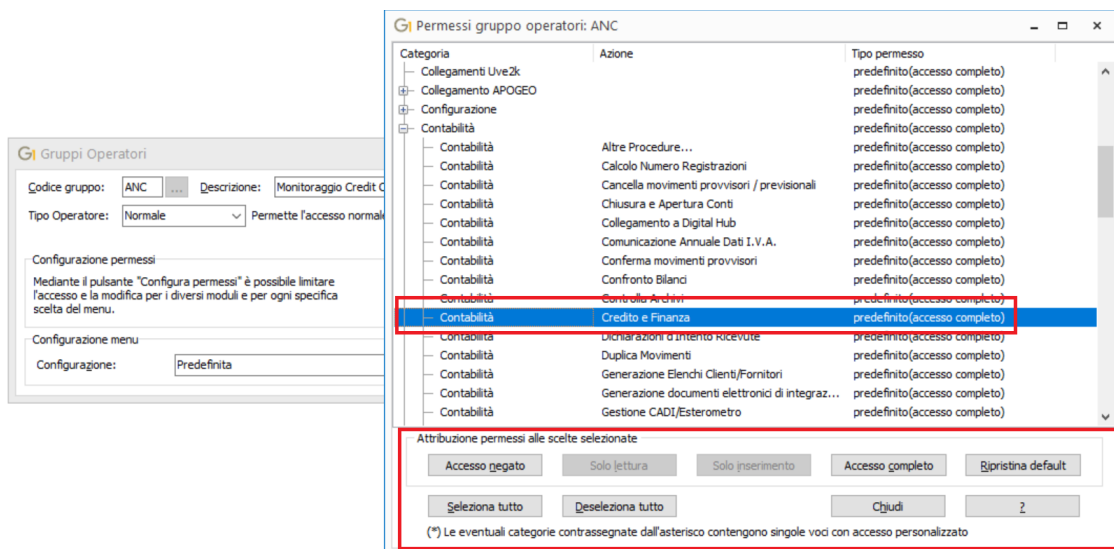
Gruppi Operatori

Codice gruppo: ANC ... Descrizione: Monitoraggio Credit C

Tipo Operatore: Normale Permette l'accesso normale

Configurazione permessi

Mediante il pulsante "Configura permessi" è possibile limitare l'accesso e la modifica per i diversi moduli e per ogni specifica scelta del menu.

Configurazione menu

Configurazione: Predefinita

Permessi gruppo operatori: ANC

| Categoria | Azione | Tipo permesso |
|---|---|---|
| Collegamenti Uve2k | | predefinito(accesso completo) |
| Collegamento APOGEO | | predefinito(accesso completo) |
| Configurazione | | predefinito(accesso completo) |
| Contabilità | | predefinito(accesso completo) |
| Contabilità | Altre Procedure... | predefinito(accesso completo) |
| Contabilità | Calcolo Numero Registrazioni | predefinito(accesso completo) |
| Contabilità | Cancella movimenti provvisori / previsionali | predefinito(accesso completo) |
| Contabilità | Chiusura e Apertura Conti | predefinito(accesso completo) |
| Contabilità | Collegamento a Digital Hub | predefinito(accesso completo) |
| Contabilità | Comunicazione Annuale Dati I.V.A. | predefinito(accesso completo) |
| Contabilità | Conferma movimenti provvisori | predefinito(accesso completo) |
| Contabilità | Confronto Bilanci | predefinito(accesso completo) |
| Contabilità | Controllo Archivi | predefinito(accesso completo) |
| Contabilità | Credito e Finanza | predefinito(accesso completo) |
| Contabilità | Dichiarazioni d'Intento Ricevute | predefinito(accesso completo) |
| Contabilità | Duplica Movimenti | predefinito(accesso completo) |
| Contabilità | Generazione Elenchi Clienti/Fornitori | predefinito(accesso completo) |
| Contabilità | Generazione documenti elettronici di integraz... | predefinito(accesso completo) |
| Contabilità | Gestione CADI/Esterometro | predefinito(accesso completo) |

Attribuzione permessi alle scelte selezionate

Accesso negato Solo lettura Solo inserimento Accesso completo Ripristina default

Seleziona tutto Deseleziona tutto Chiudi ?

(*) Le eventuali categorie contrassegnate dall'asterisco contengono singole voci con accesso personalizzato